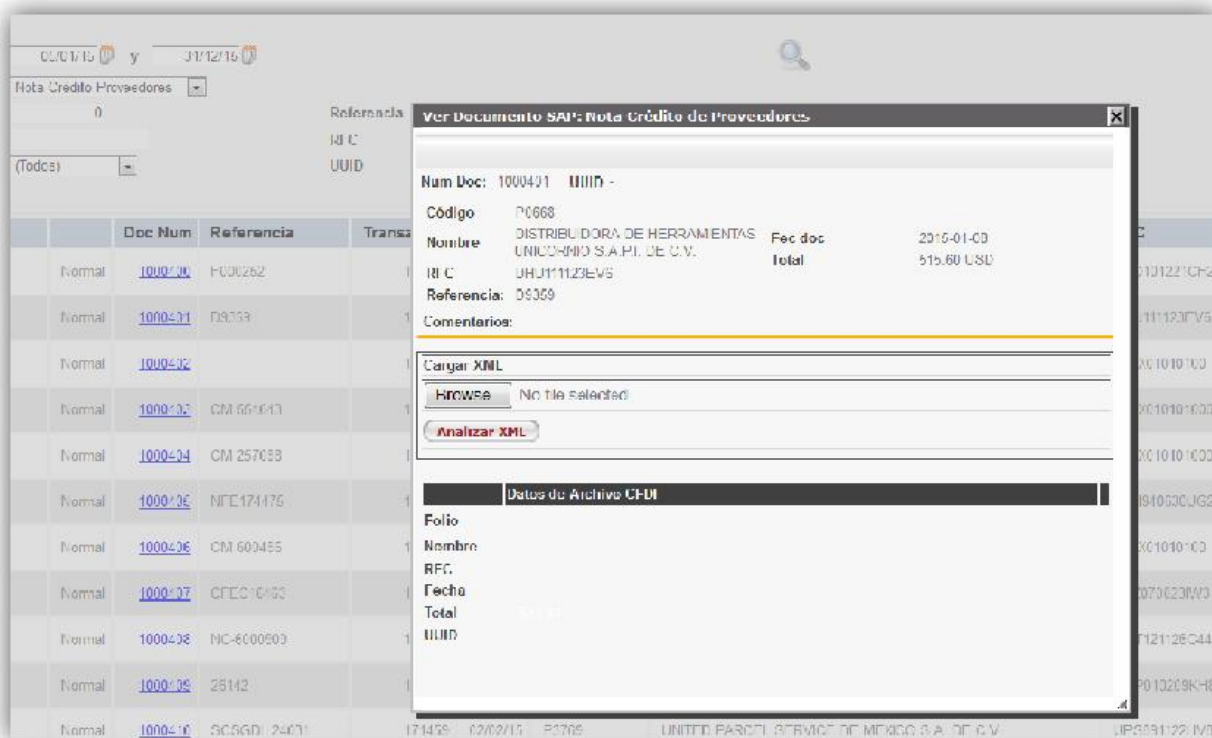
01/01/15 y 31/12/15

Nota Credito Proveedores

0

(Todos)

Referencia

RFC

UUID

| | Doc Num | Referencia | Transa | | | | C |
|---|---|---|---|---|---|---|---|
| Normal | 1000400 | F000262 | 1 | | | | 0101221CF2 |
| Normal | 1000401 | D9359 | 1 | | | | 111123EV5 |
| Normal | 1000402 | | 1 | | | | X01010100 |
| Normal | 1000403 | CM 601013 | 1 | | | | X010101000 |
| Normal | 1000404 | CM 257053 | 1 | | | | X010101000 |
| Normal | 1000405 | NFE174475 | 1 | | | | 940630JG2 |
| Normal | 1000406 | CM 600455 | 1 | | | | X01010100 |
| Normal | 1000407 | CFEC10463 | 1 | | | | 070623IW3 |
| Normal | 1000408 | NC-6000900 | 1 | | | | 121126C44 |
| Normal | 1000409 | 25142 | 1 | | | | 010209KH8 |
| Normal | 1000410 | SCSGDL24001 | 171459 | 02/02/15 | P2709 | UNITED PARCEL SERVICE DE MEXICO S.A. DE C.V. | UPS891122IV7 |

Ver Documento SAP: Nota Crédito de Proveedores

Num Doc: 1000401 UUID -

Código P0668
Nombre DISTRIBUIDORA DE HERRAMIENTAS UNICORNIO S.A.P.I. DE C.V.
Fec doc 2015-01-00
Total 515.60 USD
RFC DHU111123EV5
Referencia: D9359
Comentarios:

Cargar XML
Browse No file selected.
Analizar XML

Datos de Archivo CFDI
Folio
Nombre
RFC
Fecha
Total
UUID